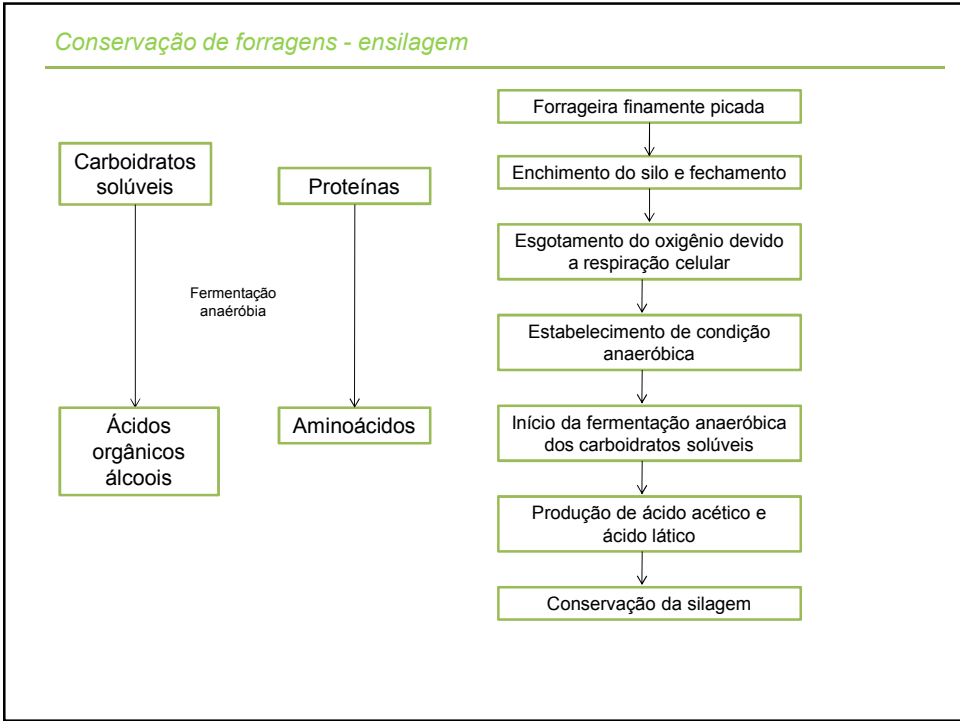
Conservação de forragens - ensilagem

Carboidratos solúveis

Proteínas

Fermentação anaeróbia

Ácidos orgânicos álcoois

Aminoácidos

Forrageira finamente picada

Enchimento do silo e fechamento

Esgotamento do oxigênio devido a respiração celular

Estabelecimento de condição anaeróbica

Início da fermentação anaeróbica dos carboidratos solúveis

Produção de ácido acético e ácido lático

Conservação da silagem